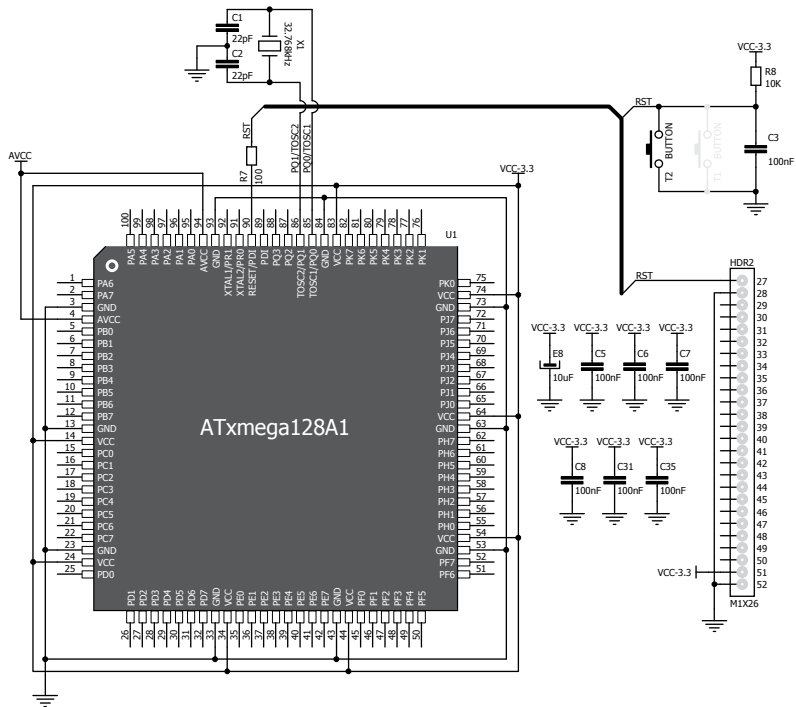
C1
22pF
C2
22pF
X1
32.768kHz
VCC-3.3
R8
10K
RST
BUTTON
T2
BUTTON
T1
C3
100nF
RST
R7
100
PQ1/TOSC2
PQ0/TOSC1
AVCC
VCC-3.3
U1
100 99 98 97 96 95 94 93 92 91 90 89 88 87 86 85 84 83 82 81 80 79 78 77 76
PA5 PA4 PA3 PA2 PA1 PA0 AVCC GND XTAL1/PR1 XTAL2/PR0 RESET/PDI PDI PQ3 PQ2 TOSC2/PQ1 TOSC1/PQ0 GND VCC PK7 PK6 PK5 PK4 PK3 PK2 PK1
1 PA6
2 PA7
3 GND
4 AVCC
5 PB0
6 PB1
7 PB2
8 PB3
9 PB4
10 PB5
11 PB6
12 PB7
13 GND
14 VCC
15 PC0
16 PC1
17 PC2
18 PC3
19 PC4
20 PC5
21 PC6
22 PC7
23 GND
24 VCC
25 PD0
ATxmega128A1
PK0 75
VCC 74
GND 73
PJ7 72
PJ6 71
PJ5 70
PJ4 69
PJ3 68
PJ2 67
PJ1 66
PJ0 65
VCC 64
GND 63
PH7 62
PH6 61
PH5 60
PH4 59
PH3 58
PH2 57
PH1 56
PH0 55
VCC 54
GND 53
PF7 52
PF6 51
PD1 PD2 PD3 PD4 PD5 PD6 PD7 GND VCC PE0 PE1 PE2 PE3 PE4 PE5 PE6 PE7 GND VCC PF0 PF1 PF2 PF3 PF4 PF5
26 27 28 29 30 31 32 33 34 35 36 37 38 39 40 41 42 43 44 45 46 47 48 49 50
RST
HDR2
27 28 29 30 31 32 33 34 35 36 37 38 39 40 41 42 43 44 45 46 47 48 49 50 51 52
VCC-3.3
M1X26
VCC-3.3
E8
10uF
VCC-3.3
C5
100nF
VCC-3.3
C6
100nF
VCC-3.3
C7
100nF
VCC-3.3
C8
100nF
VCC-3.3
C31
100nF
VCC-3.3
C35
100nF